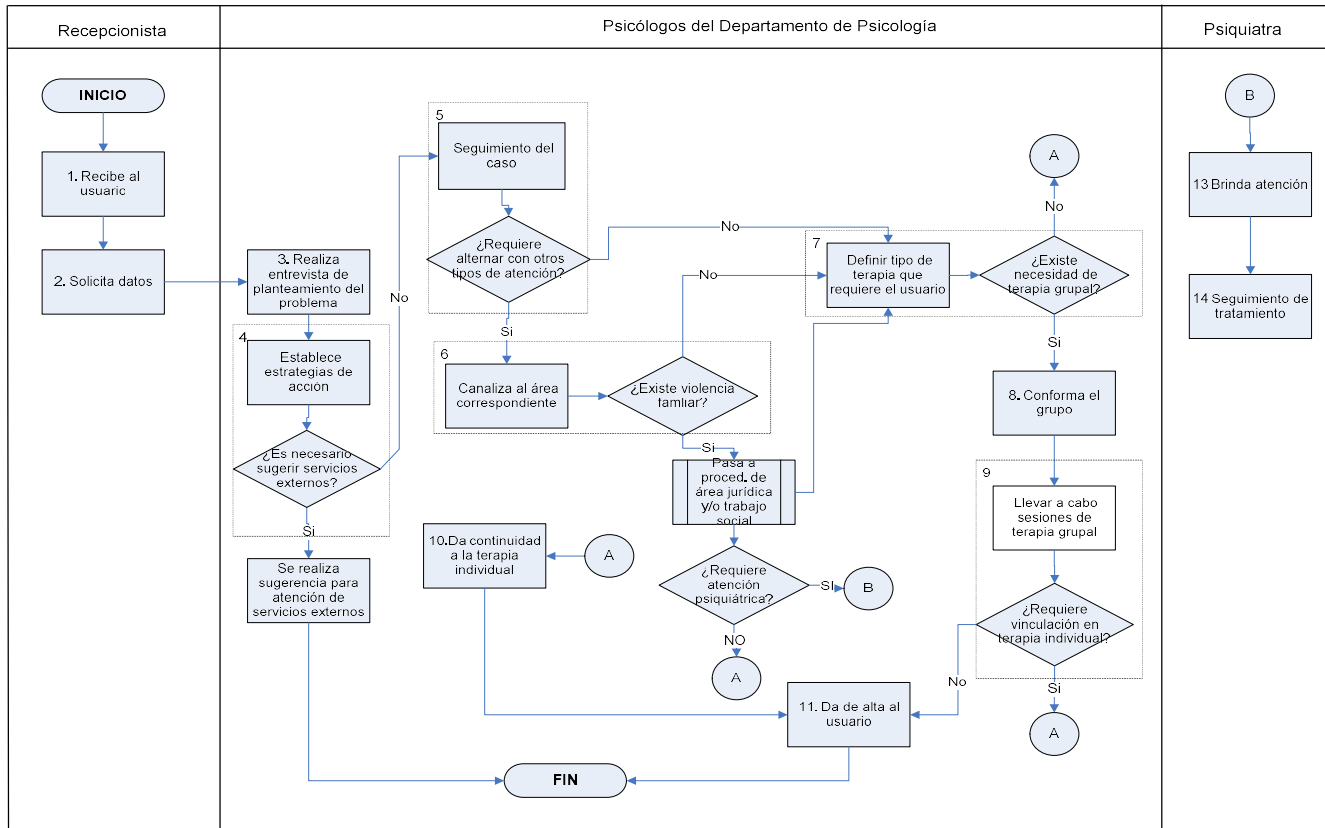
Recepcionista

Psicólogos del Departamento de Psicología

Psiquiatra

INICIO

1. Recibe al usuaric

2. Solicita datos

3. Realiza entrevista de planteamiento del problema

4

Establece estrategias de acción

¿Es necesario sugerir servicios externos?

No

Si

Se realiza sugerencia para atención de servicios externos

5

Seguimiento del caso

¿Requiere alternar con otros tipos de atención?

No

Si

6

Canaliza al área correspondiente

¿Existe violencia famliar?

No

Si

Pasa a proced. de área jurídica y/o trabajo social

¿Requiere atención psiquiátrica?

SI

B

NO

A

10.Da continuidad a la terapia individual

A

7

Definir tipo de terapia que requiere el usuario

¿Existe necesidad de terapia grupal?

No

A

Si

8. Conforma el grupo

9

Llevar a cabo sesiones de terapia grupal

¿Requiere vinculación en terapia individual?

No

Si

A

11. Da de alta al usuario

FIN

B

13 Brinda atención

14 Seguimiento de tratamiento